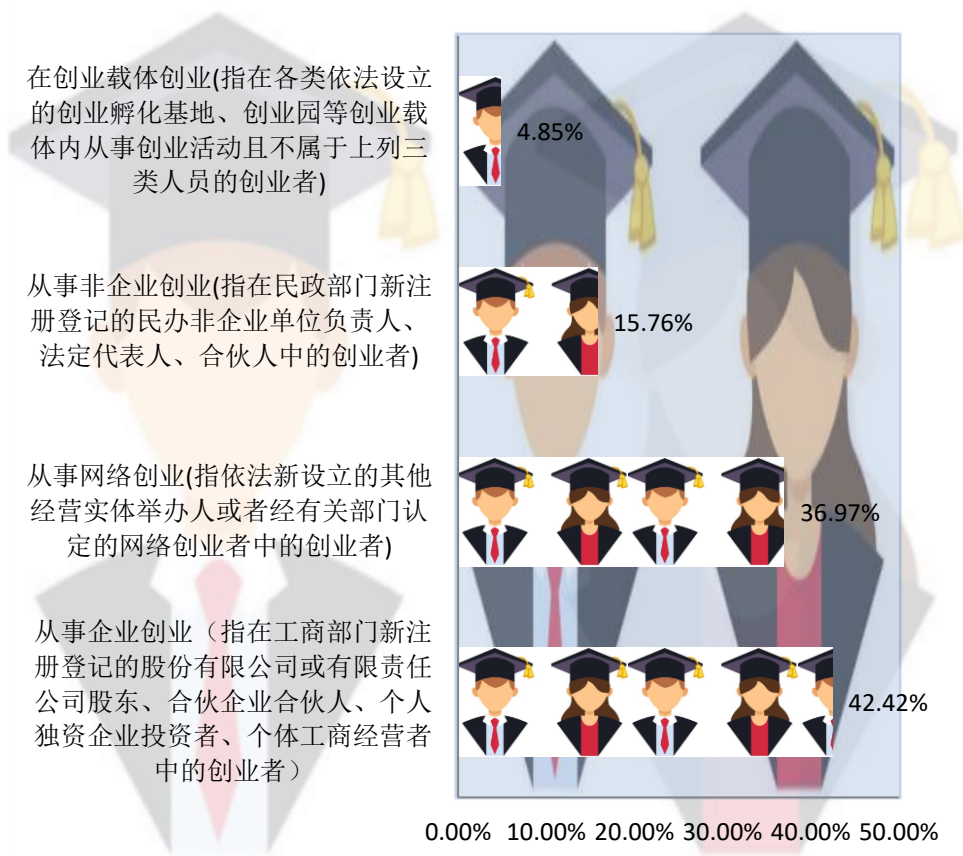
在创业载体创业(指在各类依法设立的创业孵化基地、创业园等创业载体内从事创业活动且不属于上列三类人员的创业者)

4.85%

从事非企业创业(指在民政部门新注册登记的民办非企业单位负责人、法定代表人、合伙人中的创业者)

15.76%

从事网络创业(指依法新设立的其他经营实体举办人或者经有关部门认定的网络创业者中的创业者)

36.97%

从事企业创业（指在工商部门新注册登记的股份有限公司或有限责任公司股东、合伙企业合伙人、个人独资企业投资者、个体工商经营者中的创业者）

42.42%

0.00% 10.00% 20.00% 30.00% 40.00% 50.00%